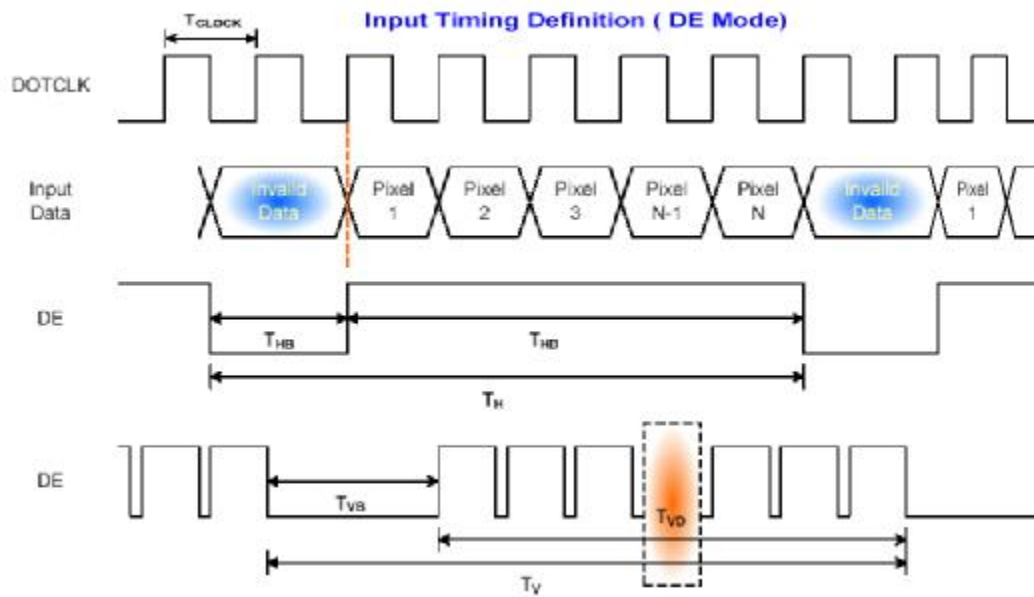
$T_{CLOCK}$

Input Timing Definition ( DE Mode)

DOTCLK

Input Data

Invalid Data

Pixel 1

Pixel 2

Pixel 3

Pixel N-1

Pixel N

Invalid Data

Pixel 1

DE

$T_{HB}$

$T_{HD}$

$T_{H}$

DE

$T_{VB}$

$T_{VD}$

$T_{V}$